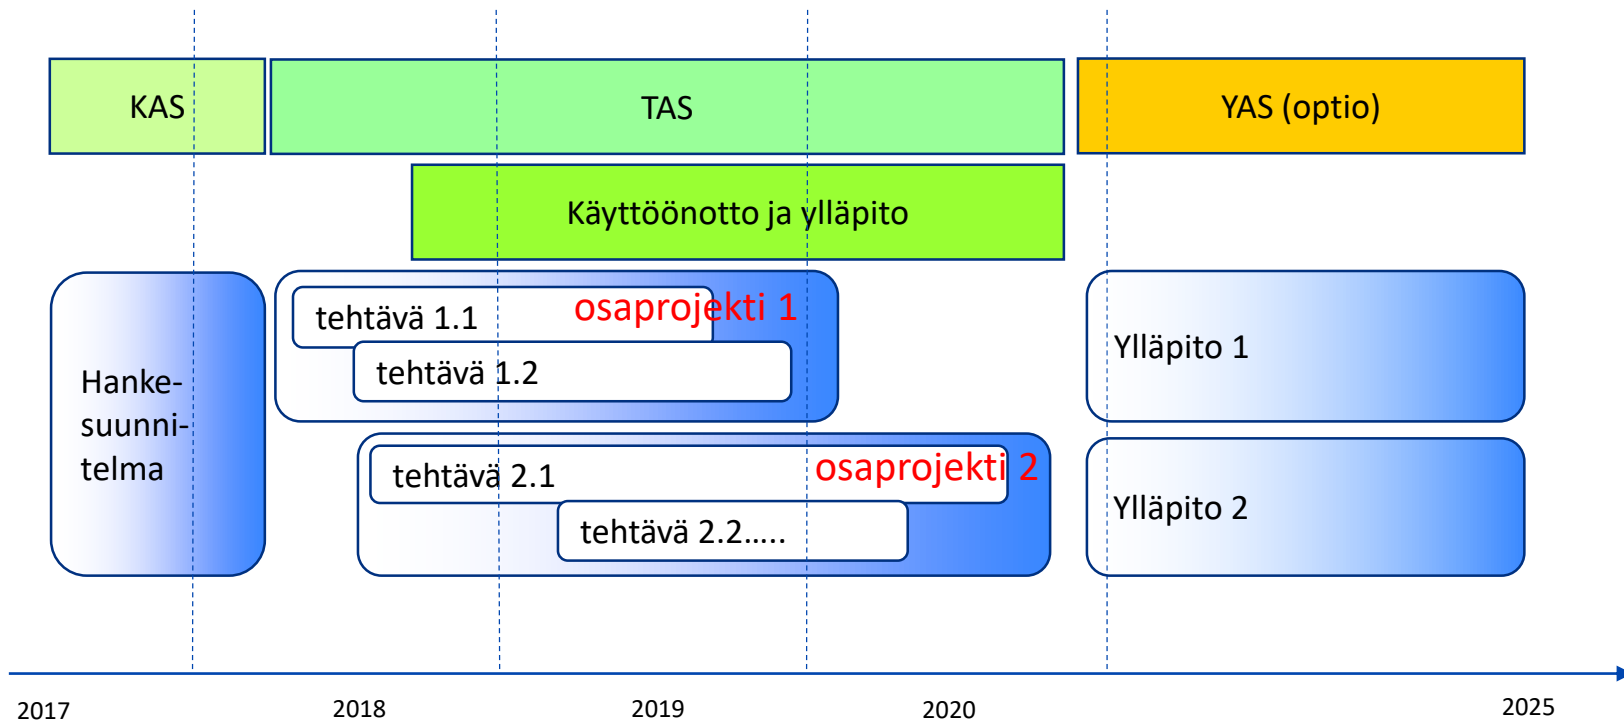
KAS

TAS

YAS (optio)

Käyttöönotto ja ylläpito

Hanke-suunni-telma

tehtävä 1.1

osaprojekti 1

tehtävä 1.2

tehtävä 2.1

osaprojekti 2

tehtävä 2.2.....

Ylläpito 1

Ylläpito 2

2017

2018

2019

2020

2025